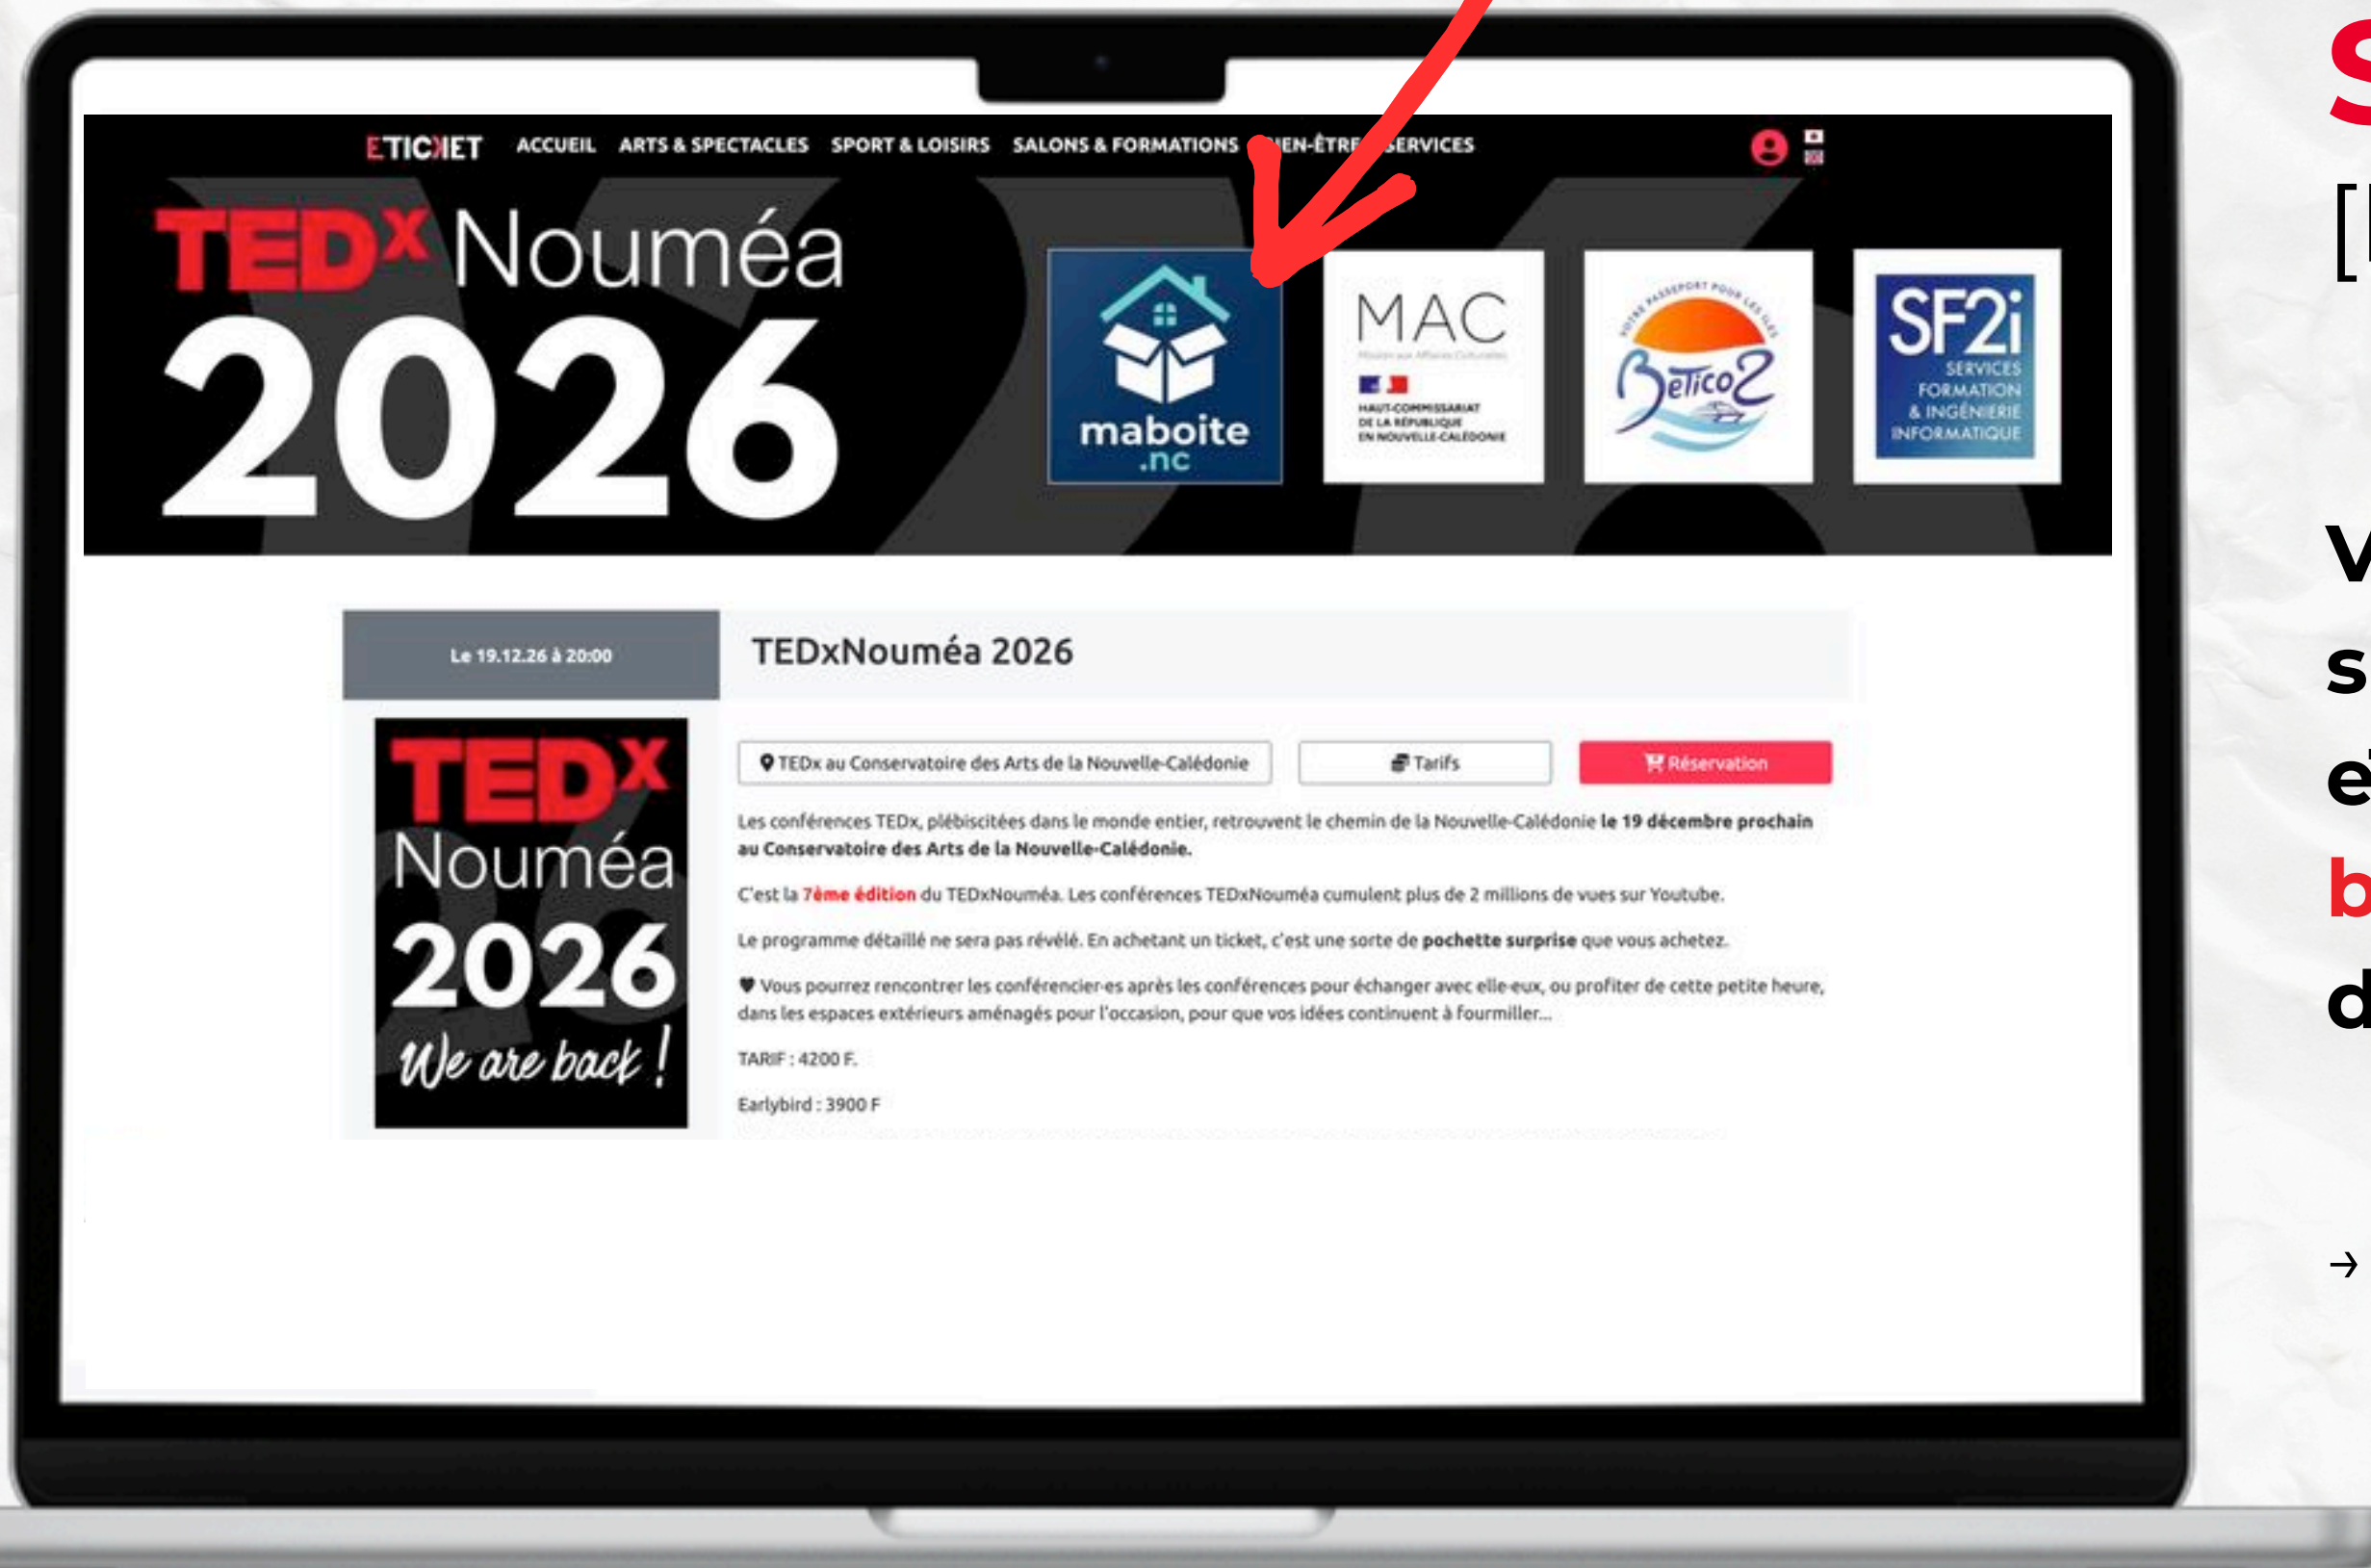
ETICKET ACCUEIL ARTS & SPECTACLES SPORT & LOISIRS SALONS & FORMATIONS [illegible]IEN-ÊTRE SERVICES

TEDx Nouméa 2026

maboite .nc

MAC

HAUT-COMMISSARIAT DE LA RÉPUBLIQUE EN NOUVELLE-CALÉDONIE

Betico 2

SF2i SERVICES FORMATION & INGÉNIERIE INFORMATIQUE

Le 19.12.26 à 20:00

TEDxNouméa 2026

TEDx Nouméa 2026 We are back !

TEDx au Conservatoire des Arts de la Nouvelle-Calédonie

Tarifs

Réservation

Les conférences TEDx, plébiscitées dans le monde entier, retrouvent le chemin de la Nouvelle-Calédonie **le 19 décembre prochain au Conservatoire des Arts de la Nouvelle-Calédonie.**

C'est la 7ème édition du TEDxNouméa. Les conférences TEDxNouméa cumulent plus de 2 millions de vues sur Youtube.

Le programme détaillé ne sera pas révélé. En achetant un ticket, c'est une sorte de **pochette surprise** que vous achetez.

♥ Vous pourrez rencontrer les conférencier·es après les conférences pour échanger avec elle·eux, ou profiter de cette petite heure, dans les espaces extérieurs aménagés pour l'occasion, pour que vos idées continuent à fourmiller...

TARIF : 4200 F.

Earlybird : 3900 F

S
[I

V
s
e
b
d

→